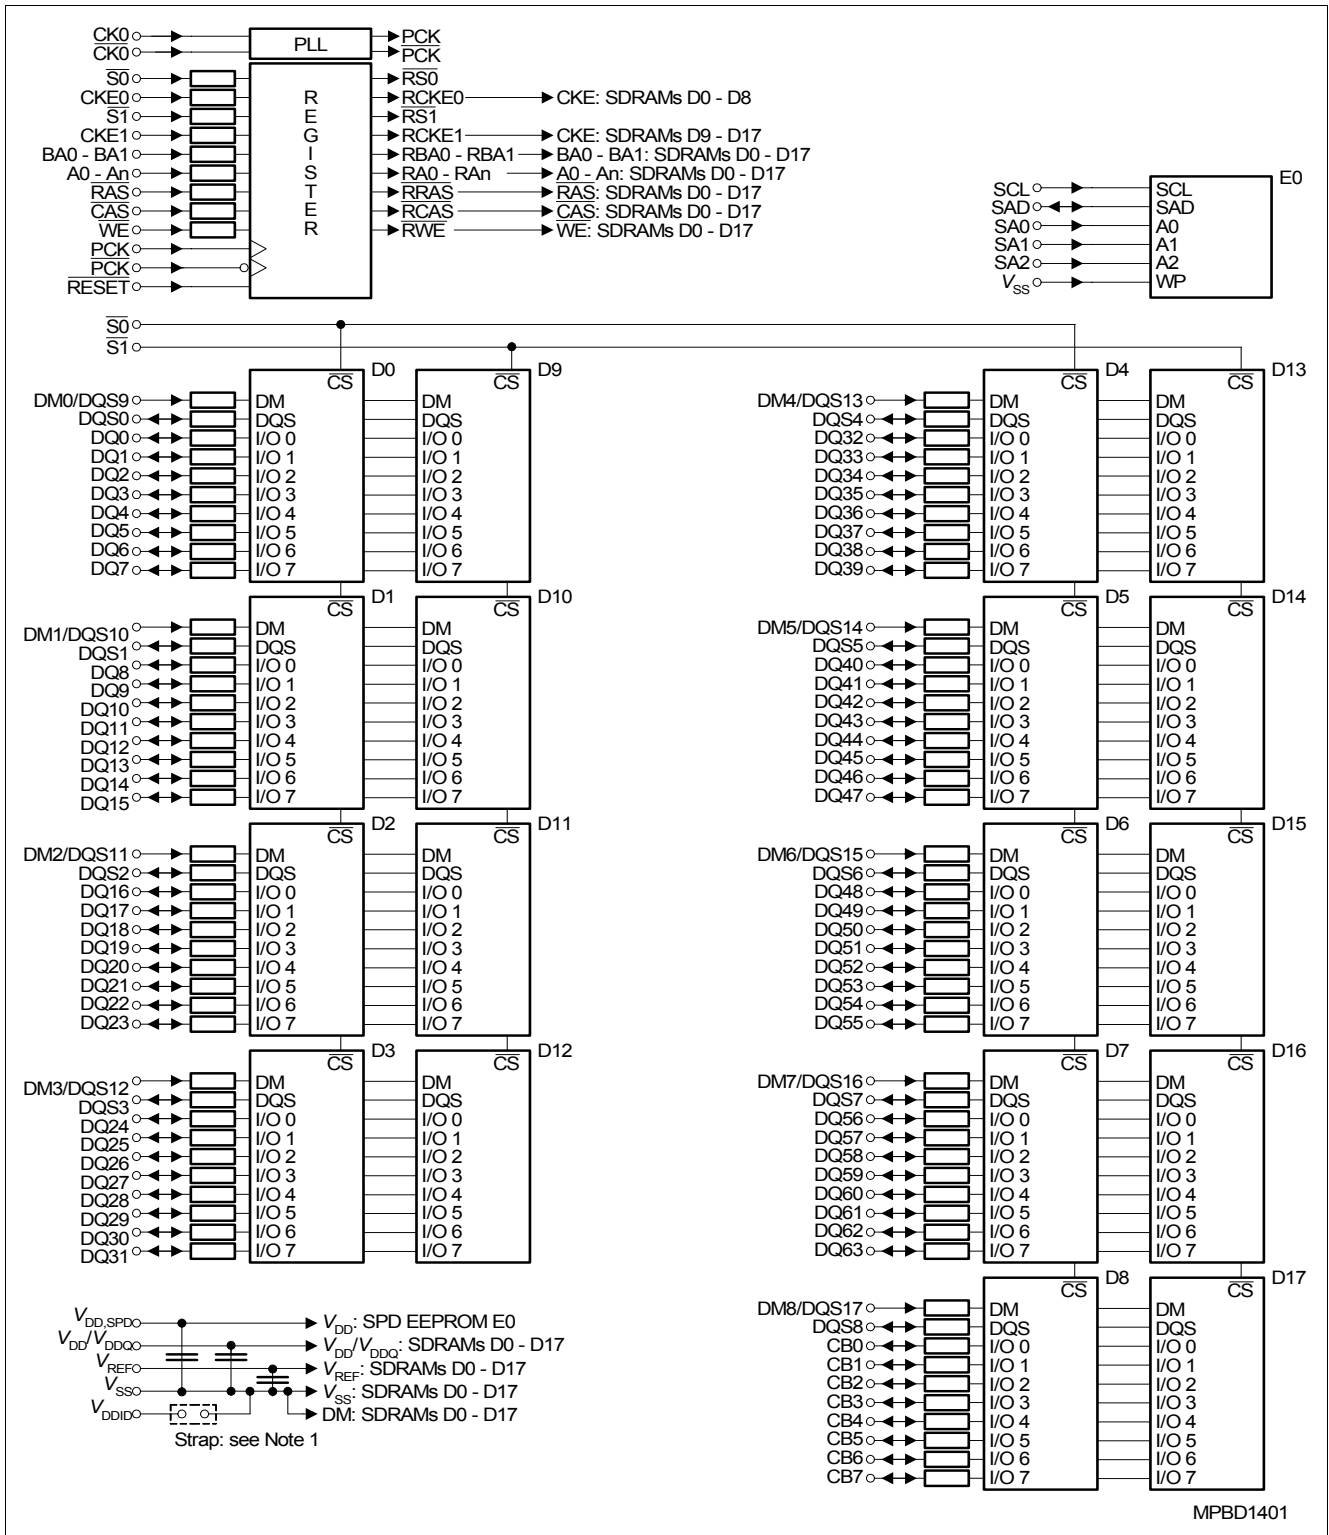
$\overline{CK0}$ CK0
PLL
PCK
$\overline{PCK}$
$\overline{S0}$
CKE0
$\overline{S1}$
CKE1
BA0 - BA1
A0 - An
$\overline{RAS}$
$\overline{CAS}$
$\overline{WE}$
PCK
$\overline{PCK}$
$\overline{RESET}$
R E G I S T E R
$\overline{RS0}$
RCKE0 CKE: SDRAMs D0 - D8
$\overline{RS1}$
RCKE1 CKE: SDRAMs D9 - D17
RBA0 - RBA1 BA0 - BA1: SDRAMs D0 - D17
RA0 - RAn A0 - An: SDRAMs D0 - D17
$\overline{RRAS}$ $\overline{RAS}$: SDRAMs D0 - D17
$\overline{RCAS}$ $\overline{CAS}$: SDRAMs D0 - D17
$\overline{RWE}$ $\overline{WE}$: SDRAMs D0 - D17

SCL SCL
SAD SAD
SA0 A0
SA1 A1
SA2 A2
$V_{SS}$ WP
E0

$\overline{S0}$
$\overline{S1}$

D0 $\overline{CS}$ D9 $\overline{CS}$
DM0/DQS9 DM DM
DQS0 DQS DQS
DQ0 I/O 0 I/O 0
DQ1 I/O 1 I/O 1
DQ2 I/O 2 I/O 2
DQ3 I/O 3 I/O 3
DQ4 I/O 4 I/O 4
DQ5 I/O 5 I/O 5
DQ6 I/O 6 I/O 6
DQ7 I/O 7 I/O 7

D1 $\overline{CS}$ D10 $\overline{CS}$
DM1/DQS10 DM DM
DQS1 DQS DQS
DQ8 I/O 0 I/O 0
DQ9 I/O 1 I/O 1
DQ10 I/O 2 I/O 2
DQ11 I/O 3 I/O 3
DQ12 I/O 4 I/O 4
DQ13 I/O 5 I/O 5
DQ14 I/O 6 I/O 6
DQ15 I/O 7 I/O 7

D2 $\overline{CS}$ D11 $\overline{CS}$
DM2/DQS11 DM DM
DQS2 DQS DQS
DQ16 I/O 0 I/O 0
DQ17 I/O 1 I/O 1
DQ18 I/O 2 I/O 2
DQ19 I/O 3 I/O 3
DQ20 I/O 4 I/O 4
DQ21 I/O 5 I/O 5
DQ22 I/O 6 I/O 6
DQ23 I/O 7 I/O 7

D3 $\overline{CS}$ D12 $\overline{CS}$
DM3/DQS12 DM DM
DQS3 DQS DQS
DQ24 I/O 0 I/O 0
DQ25 I/O 1 I/O 1
DQ26 I/O 2 I/O 2
DQ27 I/O 3 I/O 3
DQ28 I/O 4 I/O 4
DQ29 I/O 5 I/O 5
DQ30 I/O 6 I/O 6
DQ31 I/O 7 I/O 7

D4 $\overline{CS}$ D13 $\overline{CS}$
DM4/DQS13 DM DM
DQS4 DQS DQS
DQ32 I/O 0 I/O 0
DQ33 I/O 1 I/O 1
DQ34 I/O 2 I/O 2
DQ35 I/O 3 I/O 3
DQ36 I/O 4 I/O 4
DQ37 I/O 5 I/O 5
DQ38 I/O 6 I/O 6
DQ39 I/O 7 I/O 7

D5 $\overline{CS}$ D14 $\overline{CS}$
DM5/DQS14 DM DM
DQS5 DQS DQS
DQ40 I/O 0 I/O 0
DQ41 I/O 1 I/O 1
DQ42 I/O 2 I/O 2
DQ43 I/O 3 I/O 3
DQ44 I/O 4 I/O 4
DQ45 I/O 5 I/O 5
DQ46 I/O 6 I/O 6
DQ47 I/O 7 I/O 7

D6 $\overline{CS}$ D15 $\overline{CS}$
DM6/DQS15 DM DM
DQS6 DQS DQS
DQ48 I/O 0 I/O 0
DQ49 I/O 1 I/O 1
DQ50 I/O 2 I/O 2
DQ51 I/O 3 I/O 3
DQ52 I/O 4 I/O 4
DQ53 I/O 5 I/O 5
DQ54 I/O 6 I/O 6
DQ55 I/O 7 I/O 7

D7 $\overline{CS}$ D16 $\overline{CS}$
DM7/DQS16 DM DM
DQS7 DQS DQS
DQ56 I/O 0 I/O 0
DQ57 I/O 1 I/O 1
DQ58 I/O 2 I/O 2
DQ59 I/O 3 I/O 3
DQ60 I/O 4 I/O 4
DQ61 I/O 5 I/O 5
DQ62 I/O 6 I/O 6
DQ63 I/O 7 I/O 7

D8 $\overline{CS}$ D17 $\overline{CS}$
DM8/DQS17 DM DM
DQS8 DQS DQS
CB0 I/O 0 I/O 0
CB1 I/O 1 I/O 1
CB2 I/O 2 I/O 2
CB3 I/O 3 I/O 3
CB4 I/O 4 I/O 4
CB5 I/O 5 I/O 5
CB6 I/O 6 I/O 6
CB7 I/O 7 I/O 7

$V_{DD,SPD}$ $V_{DD}$: SPD EEPROM E0
$V_{DD}/V_{DDQ}$ $V_{DD}/V_{DDQ}$: SDRAMs D0 - D17
$V_{REF}$ $V_{REF}$: SDRAMs D0 - D17
$V_{SS}$ $V_{SS}$: SDRAMs D0 - D17
$V_{DDID}$ DM: SDRAMs D0 - D17
Strap: see Note 1

MPBD1401